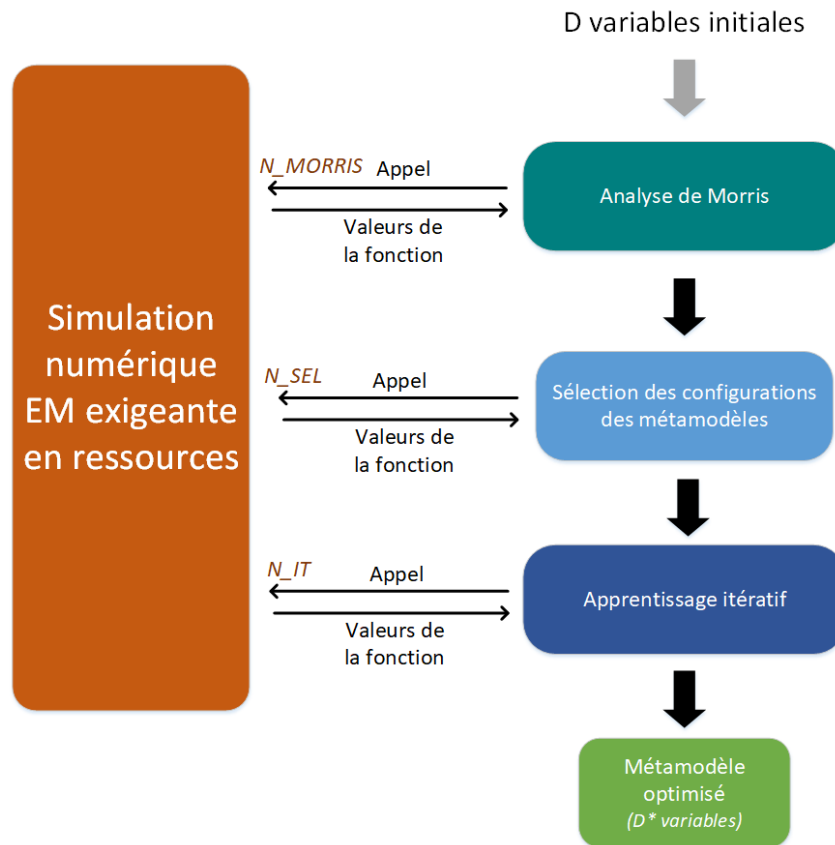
D variables initiales

Simulation numérique EM exigeante en ressources

N_MORRIS Appel

Valeurs de la fonction

Analyse de Morris

N_SEL Appel

Valeurs de la fonction

Sélection des configurations des métamodèles

N_IT Appel

Valeurs de la fonction

Apprentissage itératif

Métamodèle optimisé (D* variables)